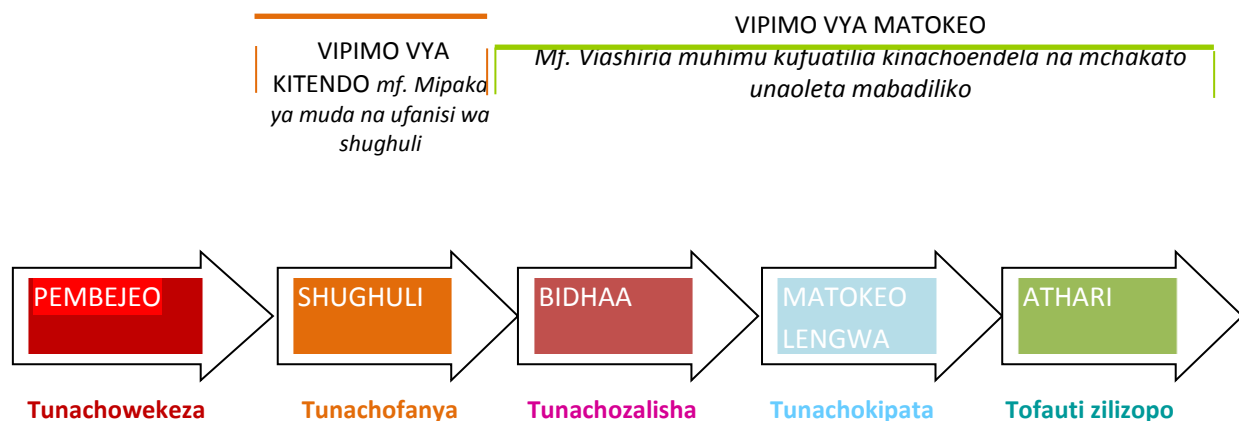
VIPIMO VYA KITENDO *mf. Mipaka ya muda na ufanisi wa shughuli*

VIPIMO VYA MATOKEO
*Mf. Viashiria muhimu kufuatilia kinachoendela na mchakato unaoleta mabadiliko*

PEMBEJEO

SHUGHULI

BIDHAA

MATOKEO LENGWA

ATHARI

Tunachowekeza

Tunachofanya

Tunachozalisha

Tunachokipata

Tofauti zilizopo